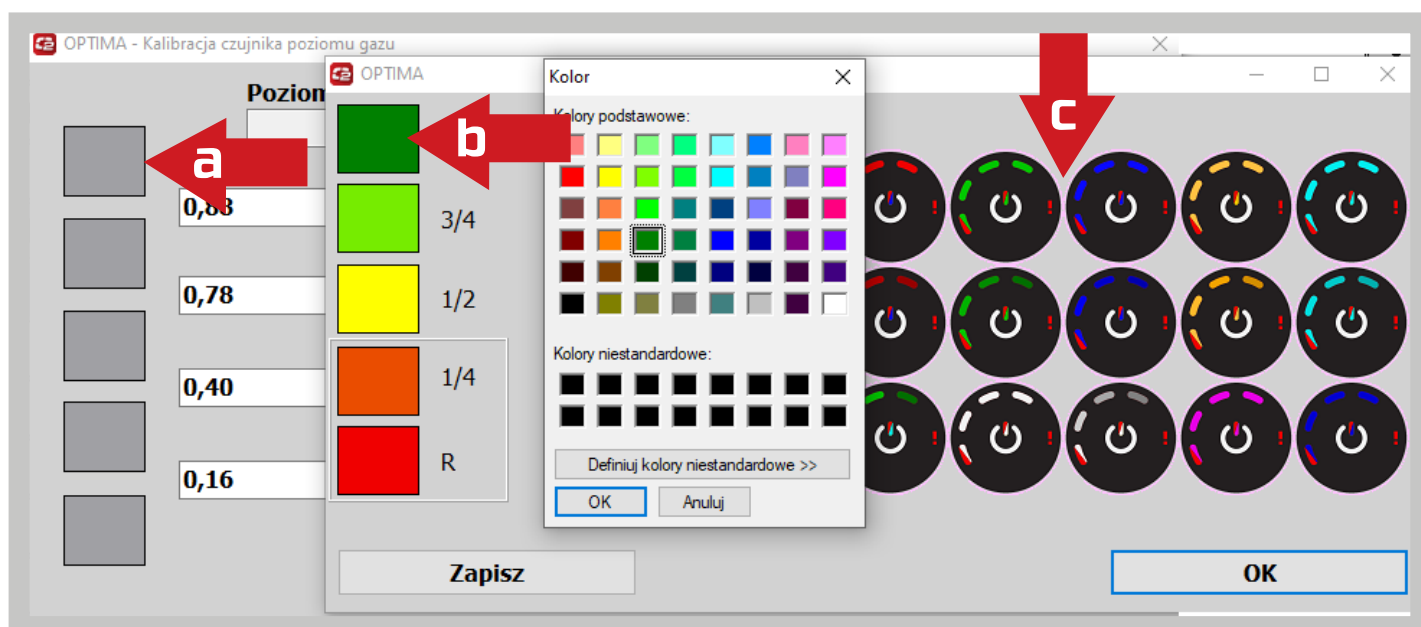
OPTIMA - Kalibracja czujnika poziomu gazu

Poziom

0,88

0,78

0,40

0,16

a

OPTIMA

b

3/4

1/2

1/4

R

Zapisz

Kolor

Kolory podstawowe:

Kolory niestandardowe:

Definiuj kolory niestandardowe >>

OK

Anuluj

c

OK